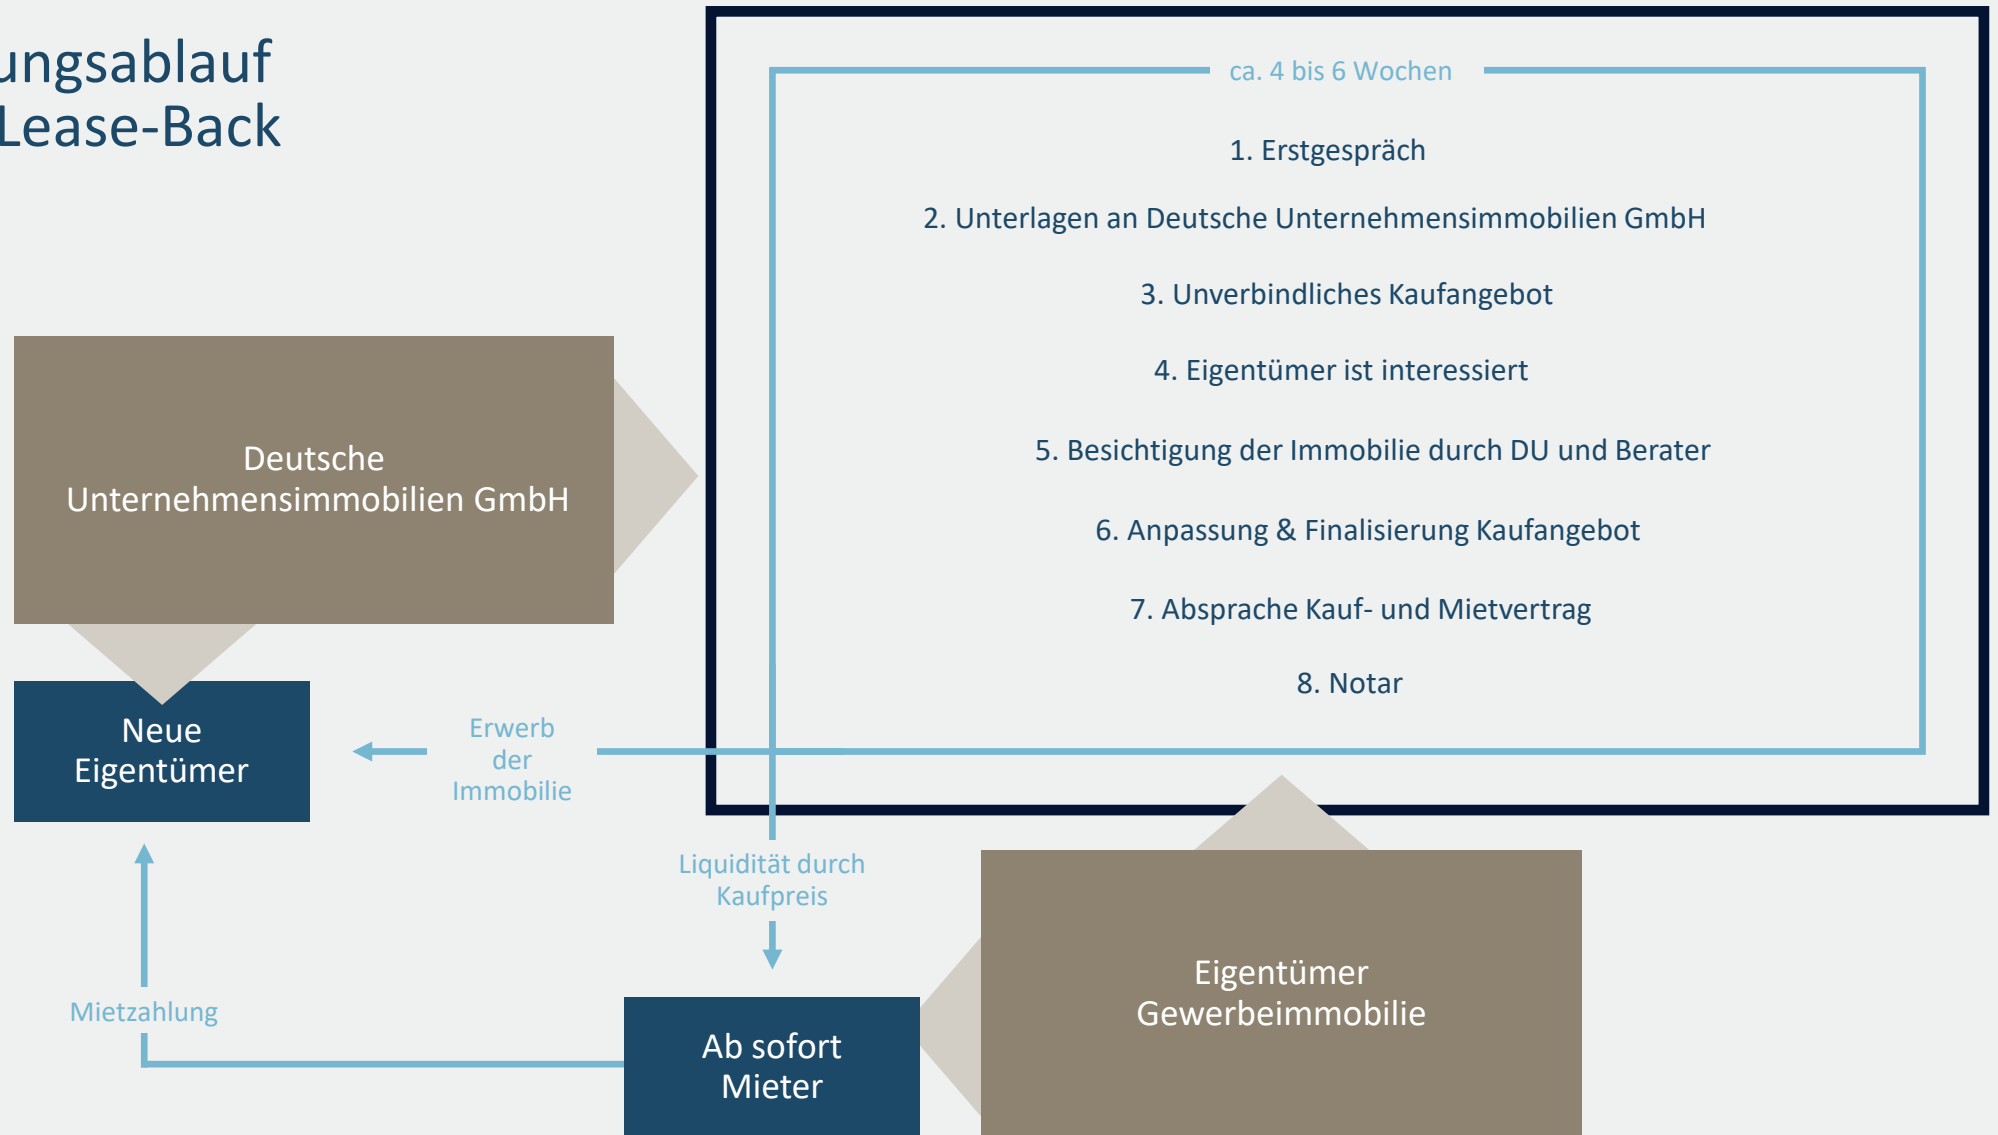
ungsablauf
Lease-Back

ca. 4 bis 6 Wochen

1. Erstgespräch

2. Unterlagen an Deutsche Unternehmensimmobilien GmbH

3. Unverbindliches Kaufangebot

4. Eigentümer ist interessiert

5. Besichtigung der Immobilie durch DU und Berater

6. Anpassung & Finalisierung Kaufangebot

7. Absprache Kauf- und Mietvertrag

8. Notar

Deutsche Unternehmensimmobilien GmbH

Neue Eigentümer

Erwerb der Immobilie

Liquidität durch Kaufpreis

Mietzahlung

Ab sofort Mieter

Eigentümer Gewerbeimmobilie